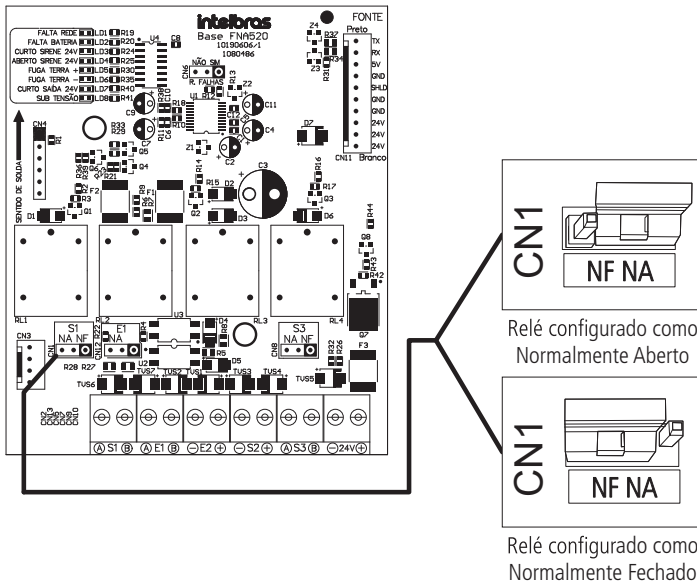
intelbras
Base FNA520
10190606/1
1080486

FALTA REDE LD1 R19
FALTA BATERIA LD2 R20
CURTO SIRENE 24V LD3 R24
ABERTO SIRENE 24V LD4 R25
FUGA TERRA + LD5 R30
FUGA TERRA - LD6 R35
CURTO SAÍDA 24V LD7 R40
SUB TENSÃO LD8 R41

SENTIDO DE SOLDA

NÃO SM
R. FALHAS

FONTE
Preto
TX
RX
5V
GND
SHLD
GND
GND
24V
24V
24V
CN11 Branco

S1 NA NF
E1 NA
S3 NA NF

Ⓐ S1 Ⓑ Ⓐ E1 Ⓑ ⊖E2⊕ ⊖S2⊕ Ⓐ S3 Ⓑ ⊖24V⊕

CN1
NF NA
Relé configurado como Normalmente Aberto

CN1
NF NA
Relé configurado como Normalmente Fechado